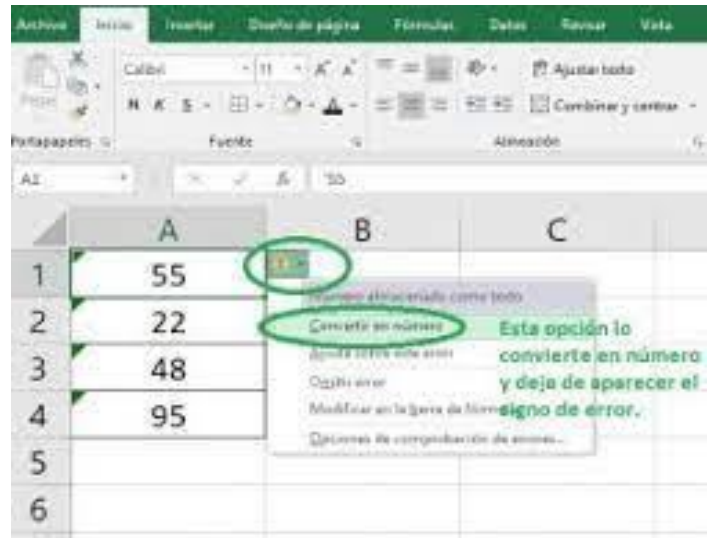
Archivo Inicio Insertar Diseño de página Fórmulas Datos Revisar Vista

Pegar Calibri 11 A A Ajustar texto N K S Combinar y centrar

Portapapeles Fuente Alineación

A1 55

| | A | B | C |
|---|---|---|---|
| 1 | 55 | | |
| 2 | 22 | | |
| 3 | 48 | | |
| 4 | 95 | | |
| 5 | | | |
| 6 | | | |

Número almacenado como texto
Convertir en número
Ayuda sobre este error
Omitir error
Modificar en la barra de fórmulas
Opciones de comprobación de errores...

Esta opción lo convierte en número y deja de aparecer el signo de error.